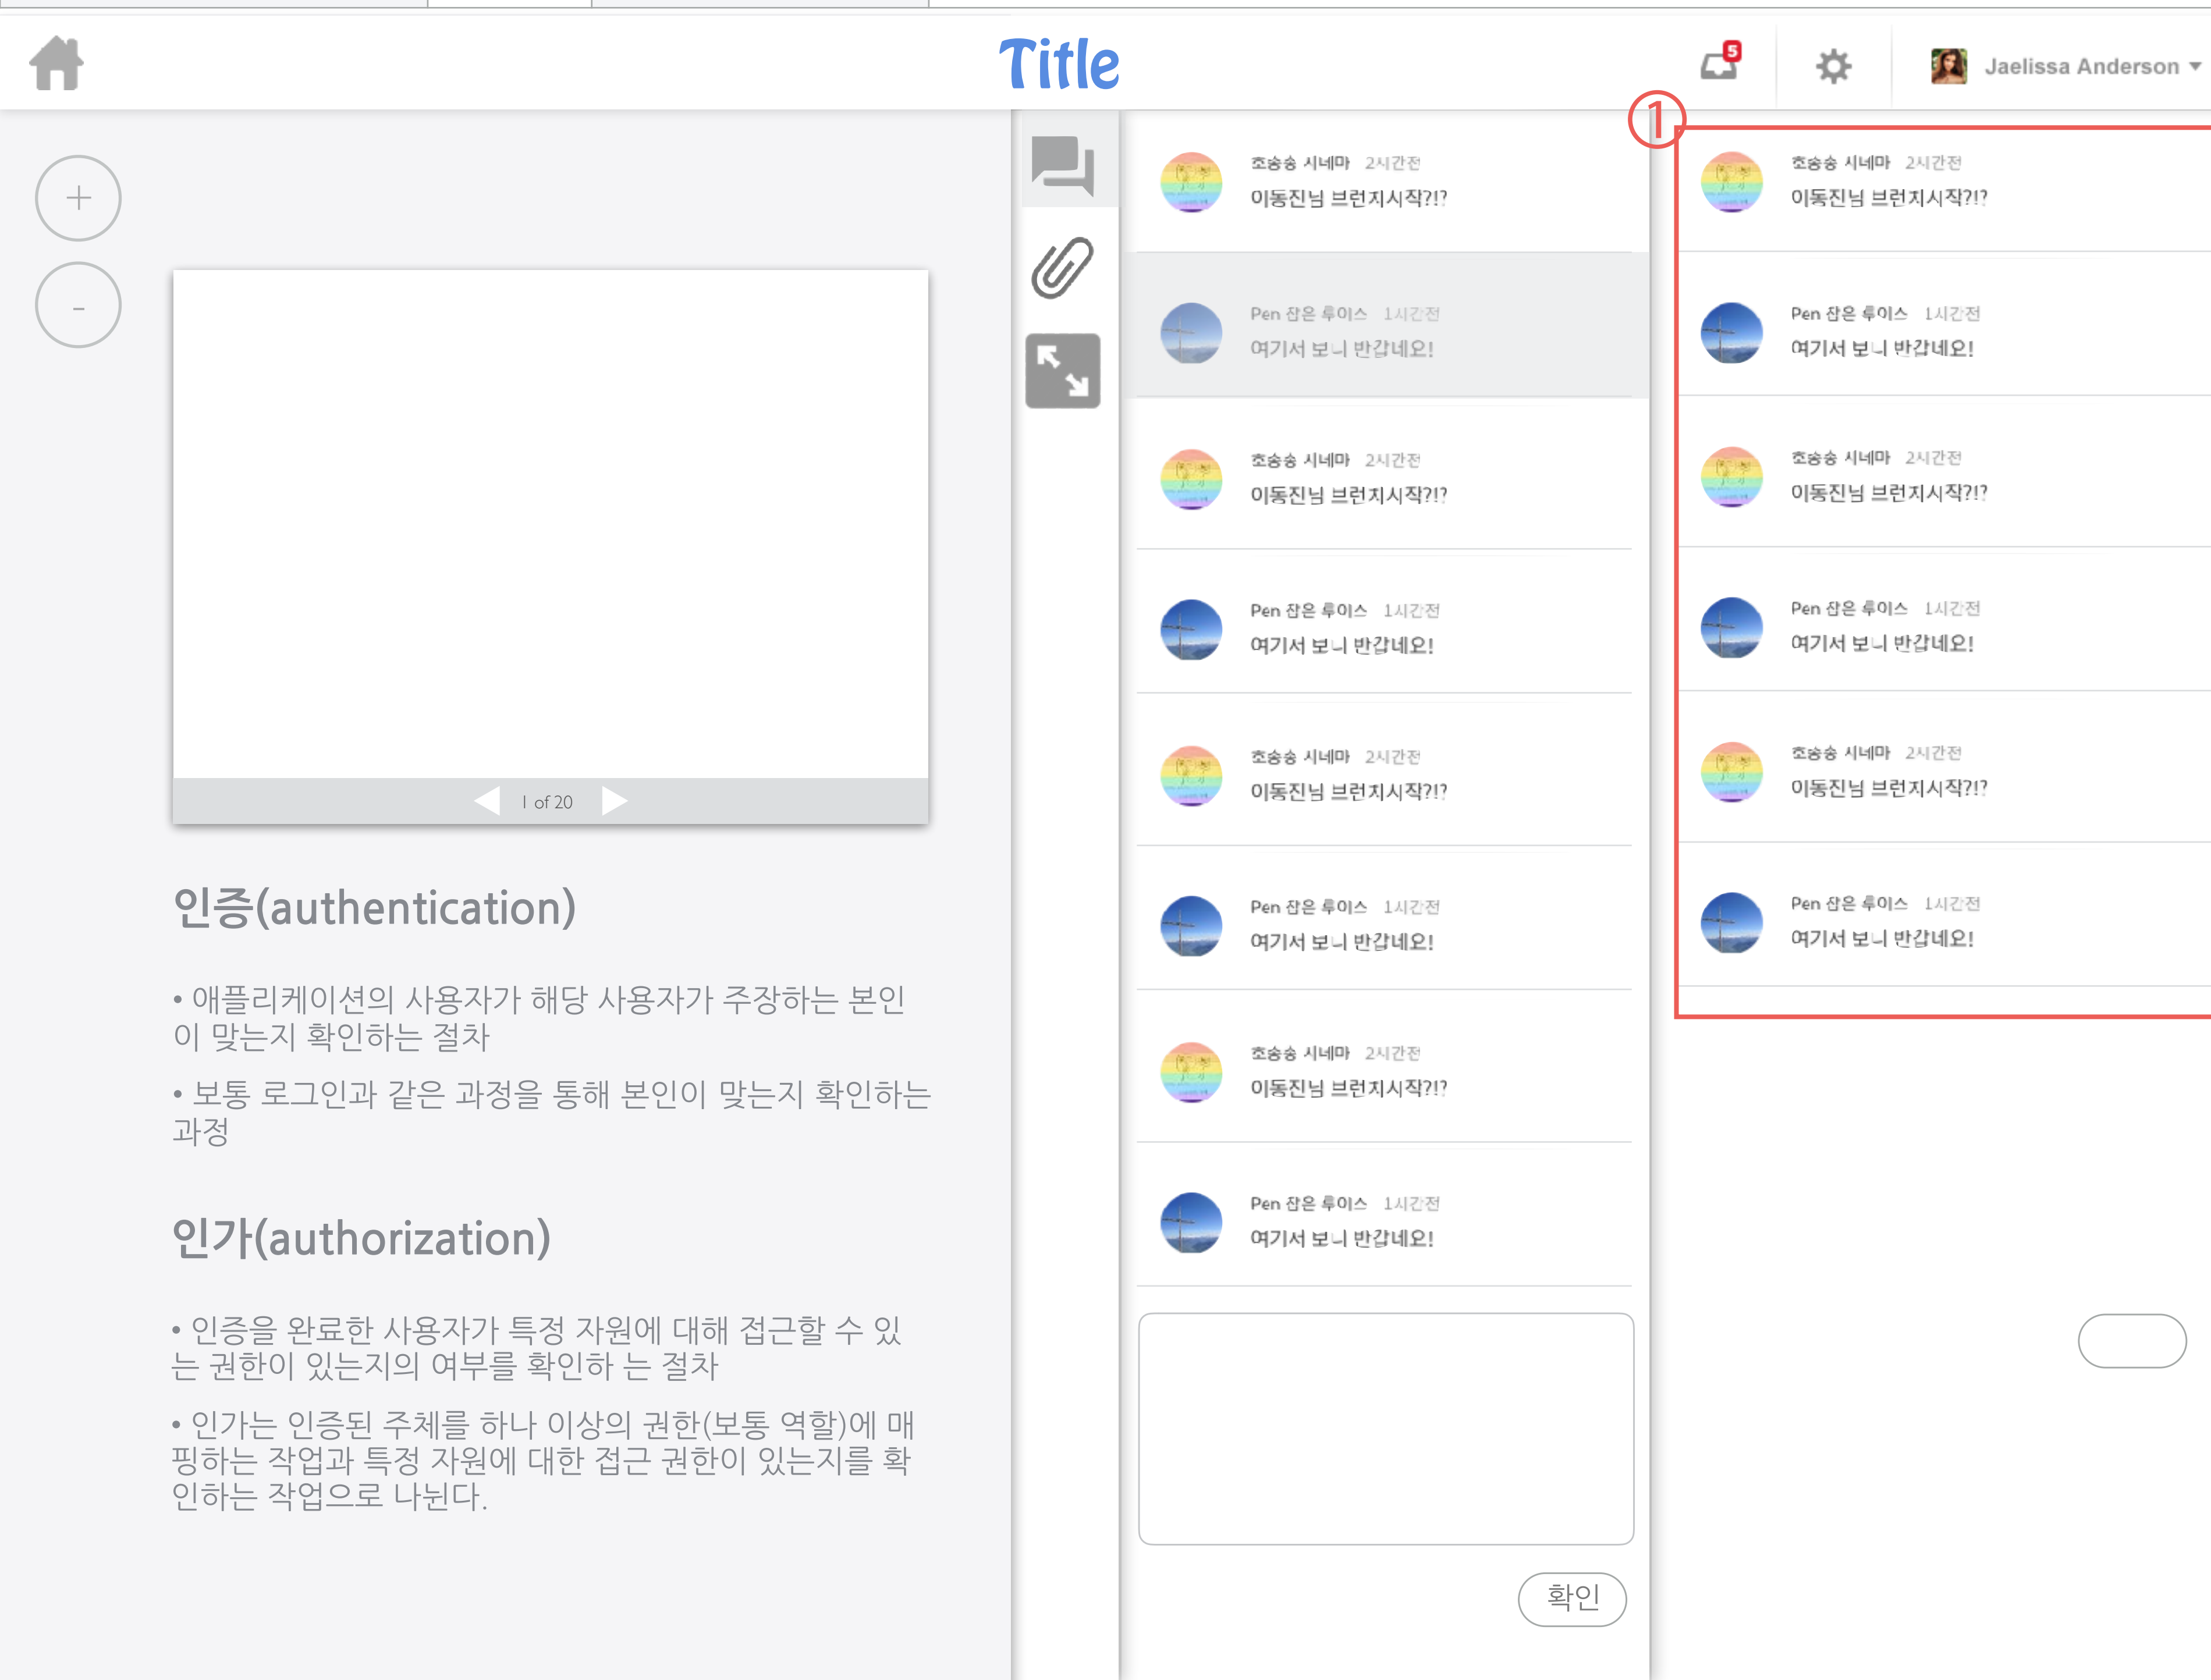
Title

5

Jaelissa Anderson

+

-

1 of 20

인증(authentication)

• 애플리케이션의 사용자가 해당 사용자가 주장하는 본인이 맞는지 확인하는 절차

• 보통 로그인과 같은 과정을 통해 본인이 맞는지 확인하는 과정

인가(authorization)

• 인증을 완료한 사용자가 특정 자원에 대해 접근할 수 있는 권한이 있는지의 여부를 확인하 는 절차

• 인가는 인증된 주체를 하나 이상의 권한(보통 역할)에 매핑하는 작업과 특정 자원에 대한 접근 권한이 있는지를 확인하는 작업으로 나뉜다.

호송송 시네마 2시간전
이동진님 브런치시작?!?

Pen 잡은 루이스 1시간전
여기서 보니 반갑네오!

호송송 시네마 2시간전
이동진님 브런치시작?!?

Pen 잡은 루이스 1시간전
여기서 보니 반갑네오!

호송송 시네마 2시간전
이동진님 브런치시작?!?

Pen 잡은 루이스 1시간전
여기서 보니 반갑네오!

호송송 시네마 2시간전
이동진님 브런치시작?!?

Pen 잡은 루이스 1시간전
여기서 보니 반갑네오!

확인

①

호송송 시네마 2시간전
이동진님 브런치시작?!?

Pen 잡은 루이스 1시간전
여기서 보니 반갑네오!

호송송 시네마 2시간전
이동진님 브런치시작?!?

Pen 잡은 루이스 1시간전
여기서 보니 반갑네오!

호송송 시네마 2시간전
이동진님 브런치시작?!?

Pen 잡은 루이스 1시간전
여기서 보니 반갑네오!